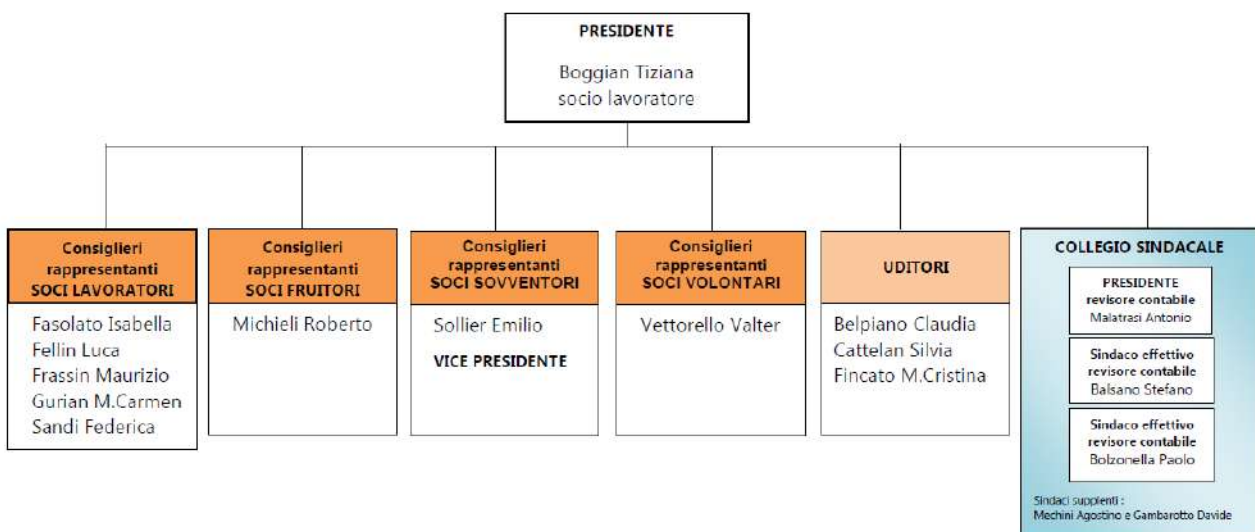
PRESIDENTE

Boggian Tiziana
socio lavoratore

Consiglieri rappresentanti SOCI LAVORATORI

Fasolato Isabella
Fellin Luca
Frassin Maurizio
Gurian M.Carmen
Sandi Federica

Consiglieri rappresentanti SOCI FRUITORI

Michieli Roberto

Consiglieri rappresentanti SOCI SOVVENTORI

Sollier Emilio

VICE PRESIDENTE

Consiglieri rappresentanti SOCI VOLONTARI

Vettorello Valter

UDITORI

Belpiano Claudia
Cattelan Silvia
Fincato M.Cristina

COLLEGIO SINDACALE

PRESIDENTE
revisore contabile
Malatrasi Antonio

Sindaco effettivo
revisore contabile
Balsano Stefano

Sindaco effettivo
revisore contabile
Bolzonella Paolo

Sindaci supplenti :
Mechini Agostino e Gambarotto Davide